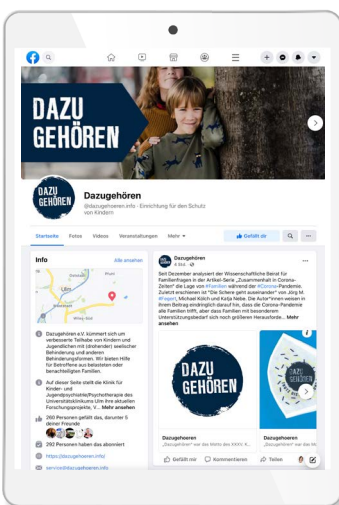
DAZU GEHÖREN

DAZU GEHÖREN

Dazugehören
@dazugehoeren.info · Einrichtung für den Schutz von Kindern

Startseite Fotos Videos Veranstaltungen Mehr ▾

Gefällt dir

Info

Alle ansehen

Ulm

Dazugehören e.V. kümmert sich um verbesserte Teilhabe von Kindern und Jugendlichen mit (drohender) seelischer Behinderung und anderen Behinderungsformen. Wir bieten Hilfe für Betroffene aus belasteten oder benachteiligten Familien.

Auf dieser Seite stellt die Klinik für Kinder- und Jugendpsychiatrie/Psychotherapie des Universitätsklinikums Ulm ihre aktuellen Forschungsprojekte, V... Mehr ansehen

280 Personen gefällt das, darunter 5 deiner Freunde

292 Personen haben das abonniert

https://dazugehoeren.info/

service@dazugehoeren.info

Dazugehören
4. Mai ·

Seit Dezember analysiert der Wissenschaftliche Beirat für Familienfragen in der Artikel-Serie „Zusammenhalt in Corona-Zeiten" die Lage von #Familien während der #Corona-Pandemie. Zuletzt erschienen ist "Die Schere geht auseinander" von Jörg M. #Fegert, Michael Kölch und Katja Nebe. Die Autor*innen weisen in ihrem Beitrag eindringlich darauf hin, dass die Corona-Pandemie alle Familien trifft, aber dass Familien mit besonderem Unterstützungsbedarf sich noch größeren Herausforde... Mehr ansehen

DAZU GEHÖREN

DAZU GEHÖREN

Dazugehoeren
Dazugehoeren war das Motto des XXXX

Dazugehoeren
Dazugehoeren war das Mo

Gefällt mir Kommentieren Teilen